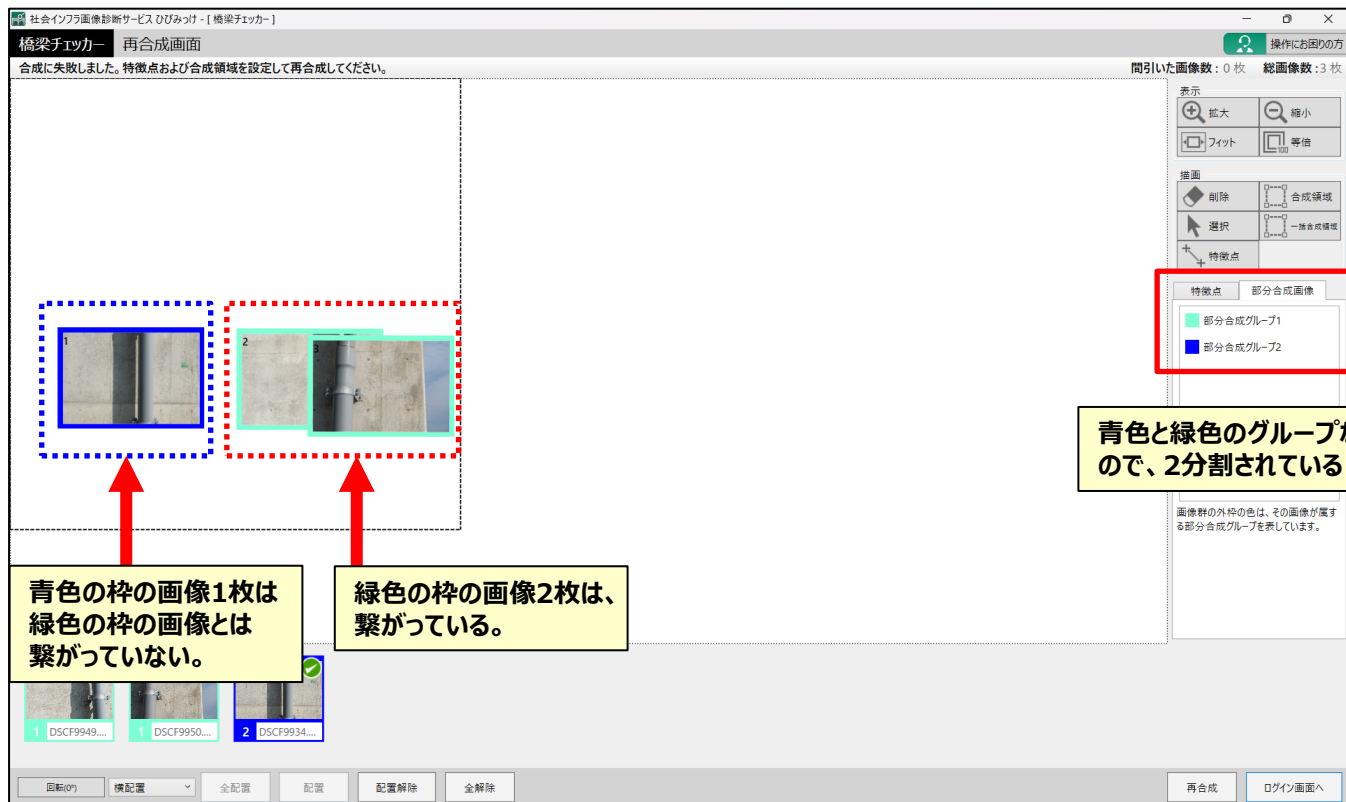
社会インフラ画像診断サービス ひびみっけ - [ 橋梁チェッカー ]

橋梁チェッカー 再合成画面

操作にお困りの方

合成に失敗しました。特徴点および合成領域を設定して再合成してください。

間引いた画像数 : 0 枚 総画像数 : 3 枚

表示

拡大

縮小

フィット

等倍

描画

削除

合成領域

選択

一括合成領域

特徴点

特徴点

部分合成画像

部分合成グループ1

部分合成グループ2

青色と緑色のグループ

ので、2分割されている

画像群の外枠の色は、その画像が属する部分合成グループを表しています。

1

2

3

青色の枠の画像1枚は緑色の枠の画像とは繋がっていない。

緑色の枠の画像2枚は、繋がっている。

1 DSCF9949....

1 DSCF9950....

2 DSCF9934....

回転(0°)

横配置

全配置

配置

配置解除

全解除

再合成

ログイン画面へ